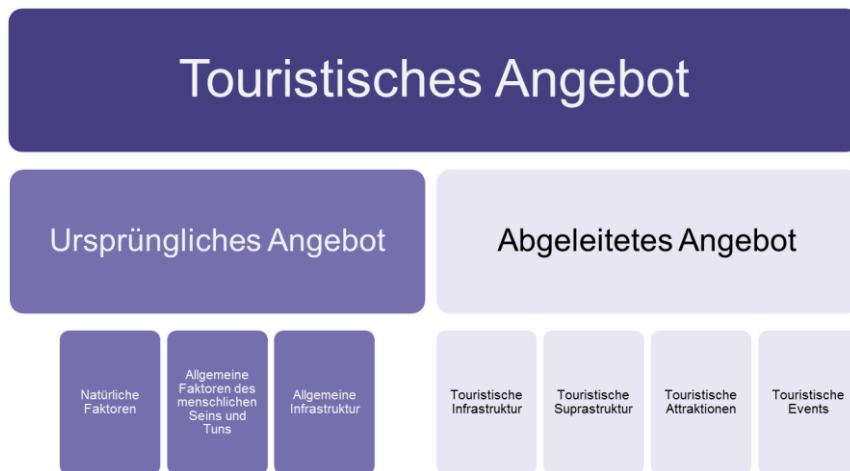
Touristisches Angebot

Ursprüngliches Angebot

Abgeleitetes Angebot

Natürliche Faktoren

Allgemeine Faktoren des menschlichen Seins und Tuns

Allgemeine Infrastruktur

Touristische Infrastruktur

Touristische Suprastruktur

Touristische Attraktionen

Touristische Events